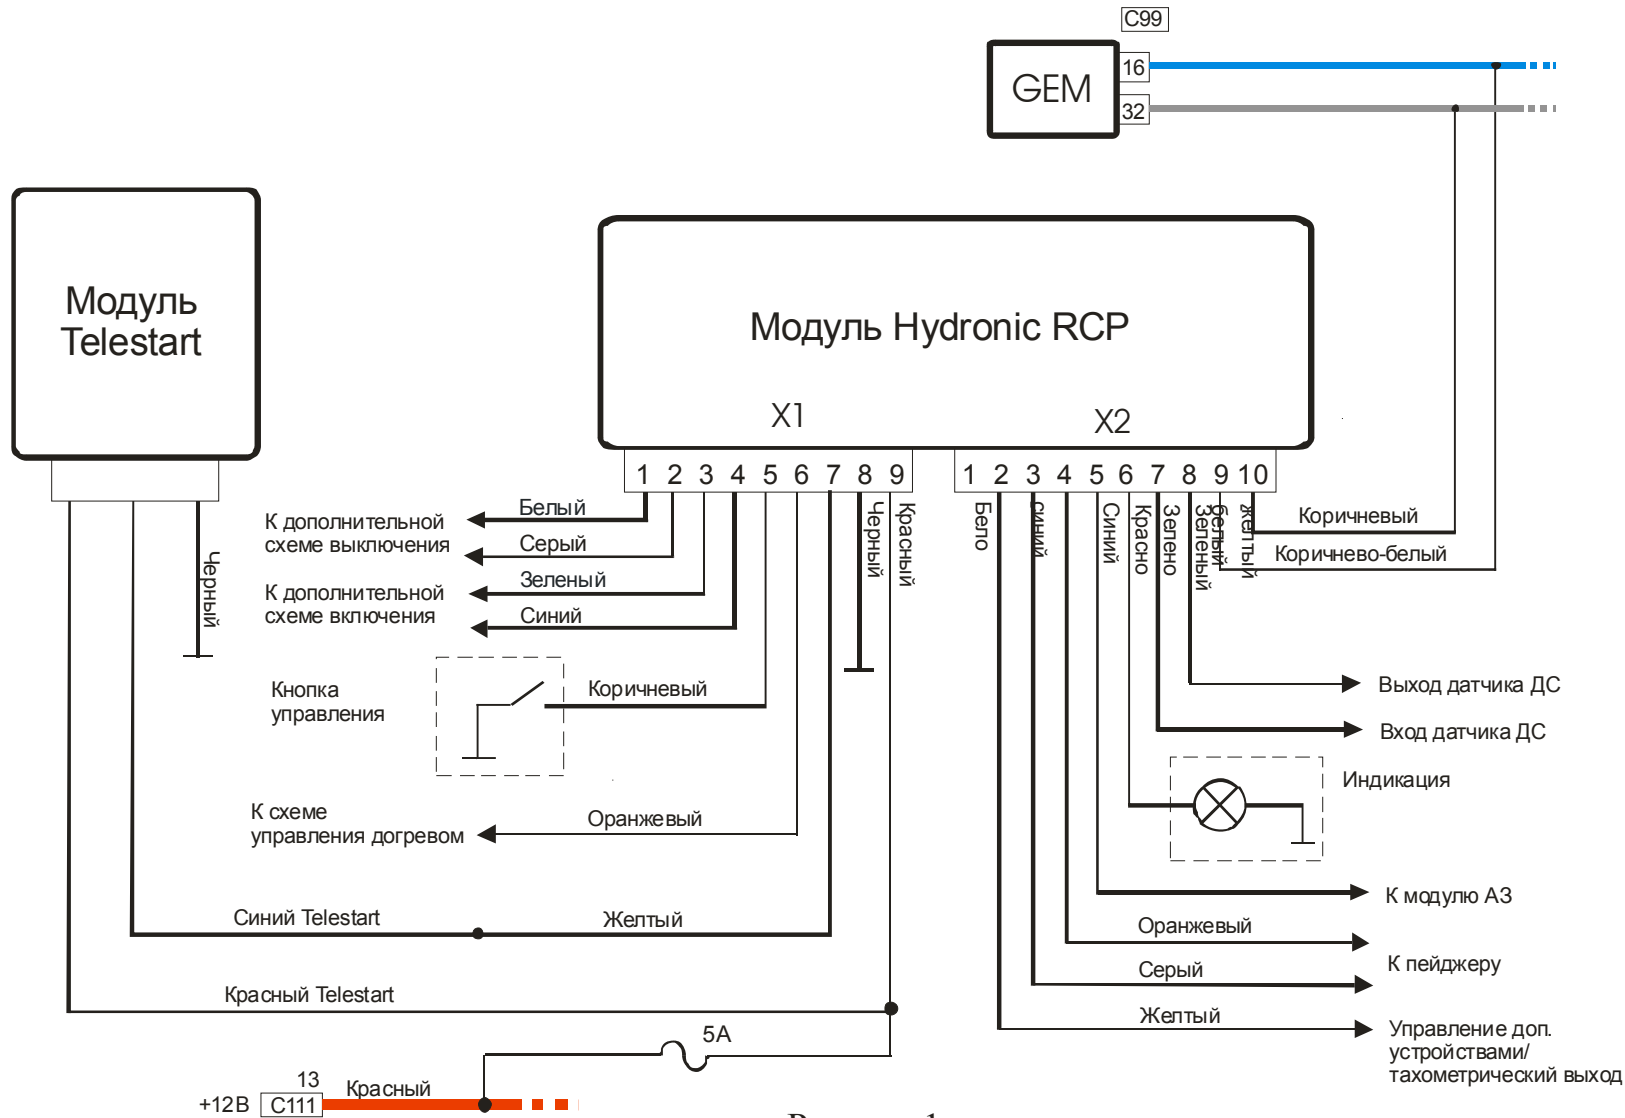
C99
GEM
16
32

Модуль Telestart

Модуль Hydronic RCP

X1
X2

1 2 3 4 5 6 7 8 9
1 2 3 4 5 6 7 8 9 10

Черный

К дополнительной схеме выключения
Белый
Серый
К дополнительной схеме включения
Зеленый
Синий

Черный
Красный

Бело
Синий
Синий
Красно
Зелено
Зеленый
белый
желтый

Коричневый
Коричнево-белый

Кнопка управления
Коричневый

Выход датчика ДС
Вход датчика ДС
Индикация

К схеме управления догревом
Оранжевый

К модулю АЗ
Синий Telestart
Желтый
Оранжевый
К пейджеру
Серый
Красный Telestart
Желтый
Управление доп. устройствами/ тахометрический выход
5A
13
+12В
C111
Красный
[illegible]